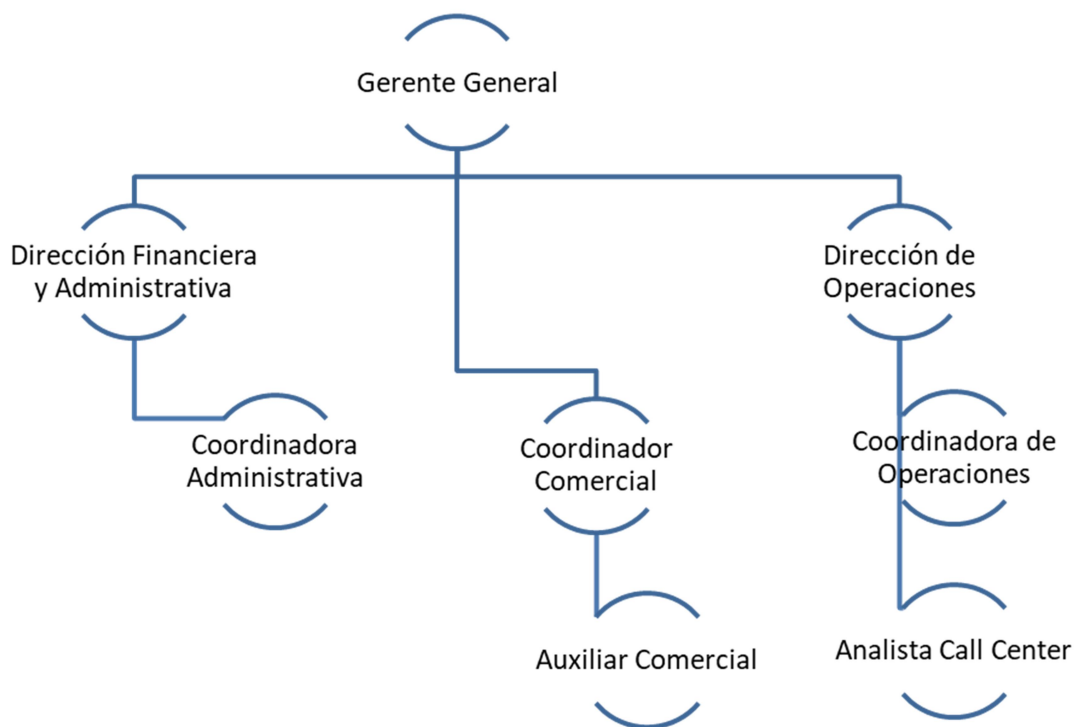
Gerente General

Dirección Financiera y Administrativa

Dirección de Operaciones

Coordinadora Administrativa

Coordinador Comercial

Coordinadora de Operaciones

Auxiliar Comercial

Analista Call Center